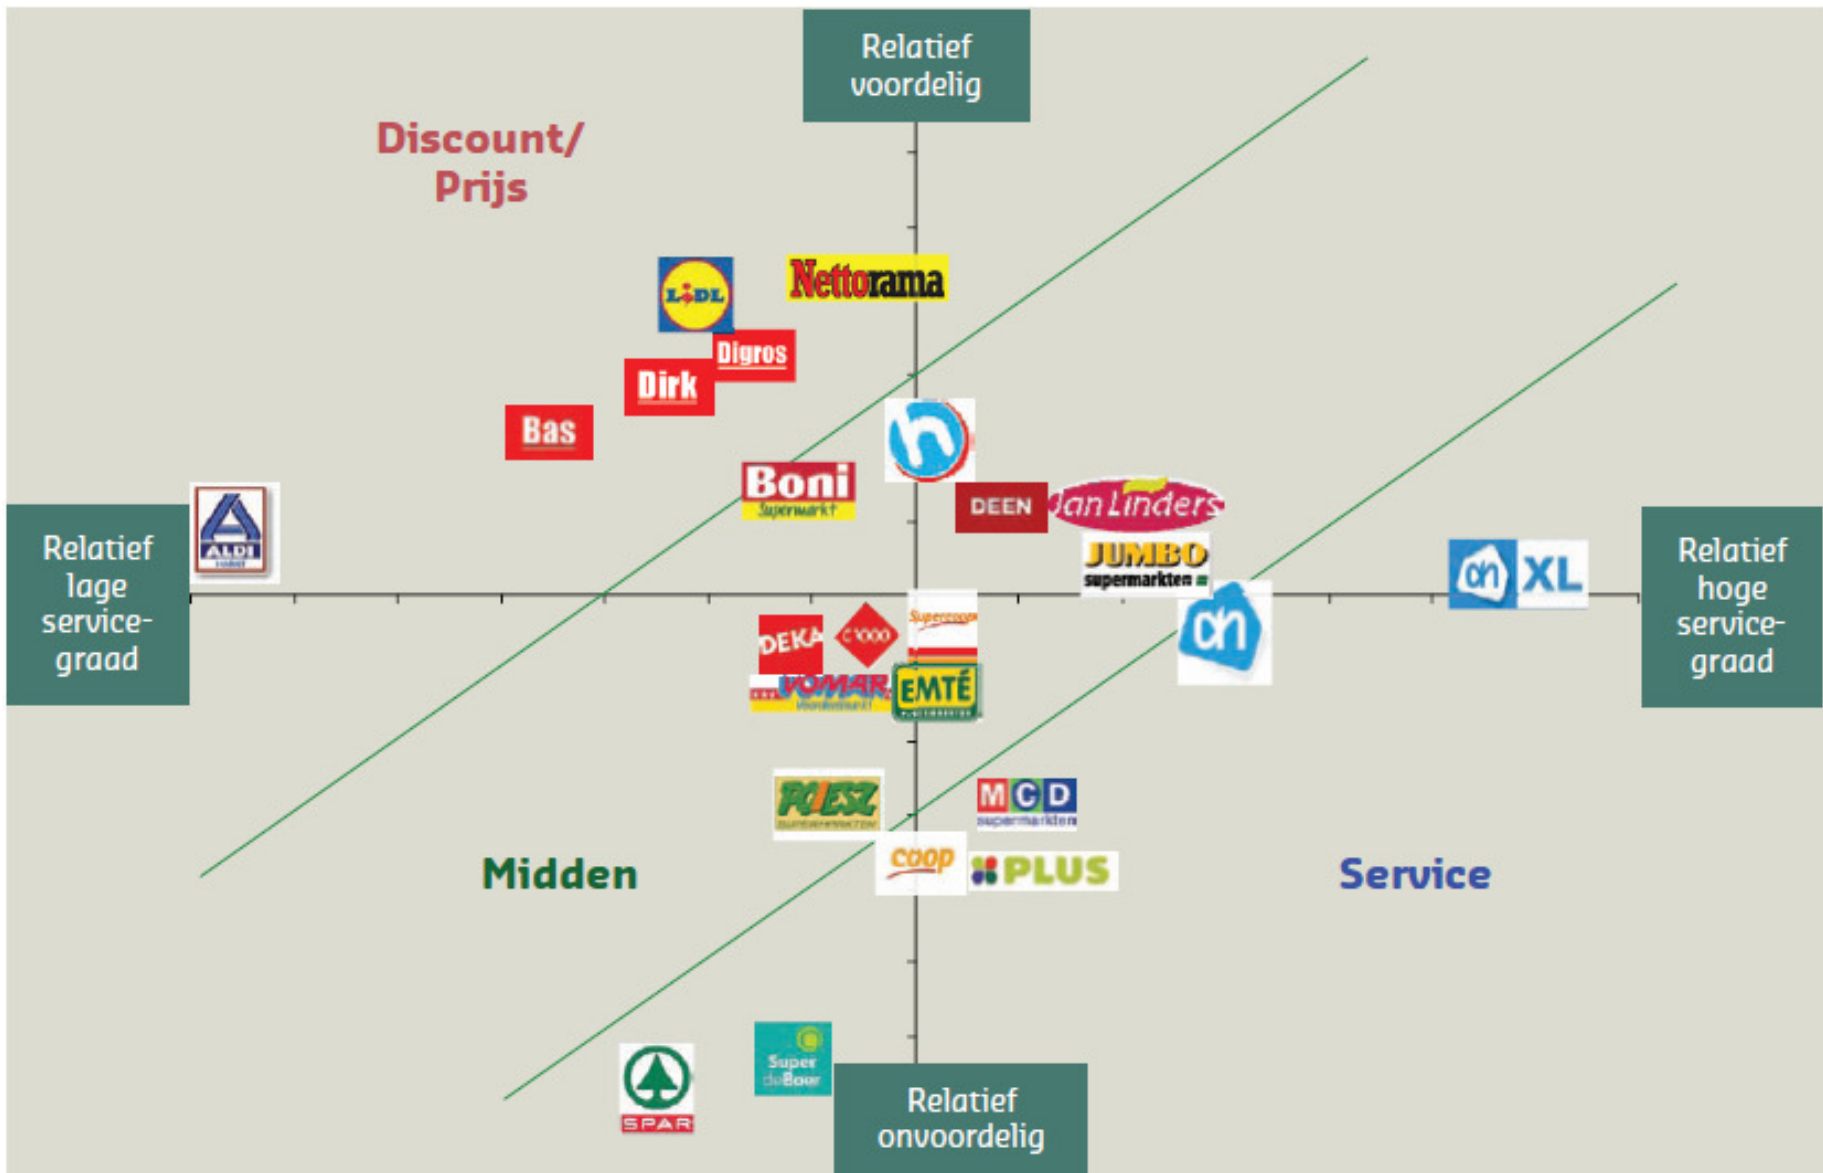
Relatief voordelig

Discount/ Prijs

LiDL

Nettorama

Digros

Dirk

Bas

Boni Supermarkt

DEEN

Jan Linders

Relatief lage servicegraad

ALDI

JUMBO supermarkten

ah XL

Relatief hoge servicegraad

DEKA

C1000

Supercoop

VOMAR Voordeelmarkt

EMTÉ

ah

POIESZ

MCD supermarkten

coop

PLUS

Midden

Service

Super de Boer

SPAR

Relatief onvoordelig